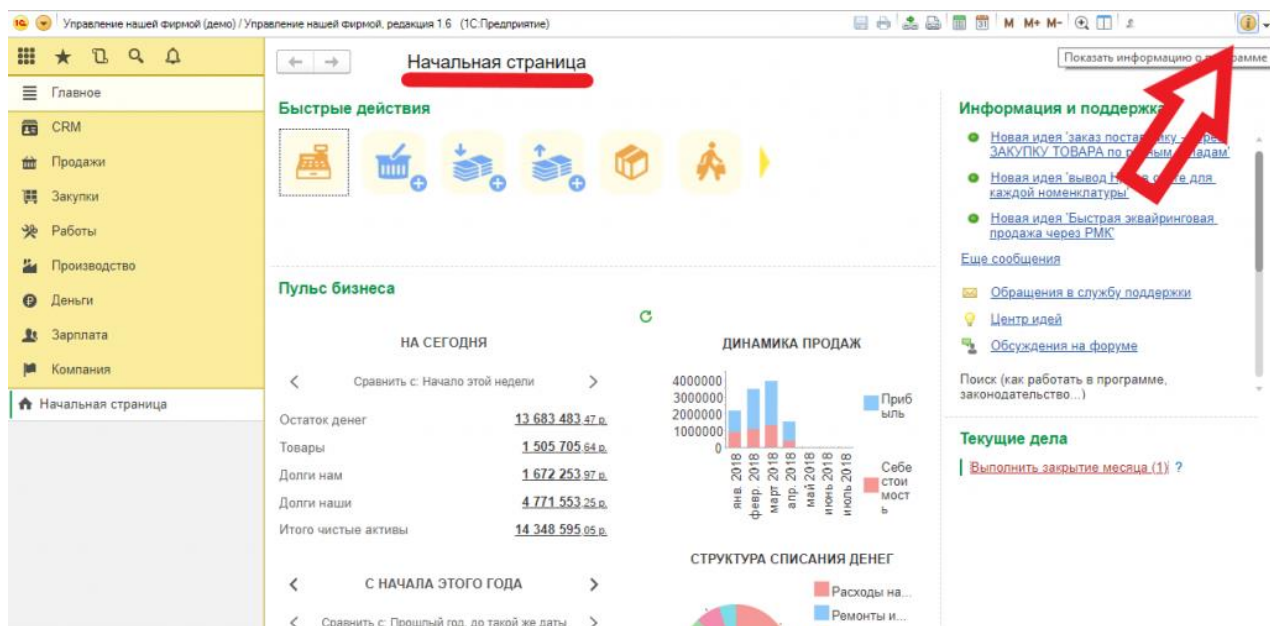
Управление нашей фирмой (демо) / Управление нашей фирмой, редакция 1.6 (1С:Предприятие)

M M+ M-

Показать информацию о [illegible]грамме

Главное
CRM
Продажи
Закупки
Работы
Производство
Деньги
Зарплата
Компания
Начальная страница

Начальная страница

Быстрые действия

Пульс бизнеса

НА СЕГОДНЯ

Сравнить с: Начало этой недели

| | |
|---|---|
| Остаток денег | 13 683 483 47 р. |
| Товары | 1 505 705 64 р. |
| Долги нам | 1 672 253 97 р. |
| Долги наши | 4 771 553 25 р. |
| Итого чистые активы | 14 348 595 05 р. |

С НАЧАЛА ЭТОГО ГОДА

Сравнить с: Прошлый год, до такой же даты

ДИНАМИКА ПРОДАЖ

4000000
3000000
2000000
1000000
0

янв. 2018
февр. 2018
март 2018
апр. 2018
май 2018
июнь 2018
июль 2018

Прибыль
Себестоимость

СТРУКТУРА СПИСАНИЯ ДЕНЕГ

Расходы на...
Ремонты и...

Информация и поддержка

Новая идея 'заказ постав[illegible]ку - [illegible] ЗАКУПКУ ТОВАРА по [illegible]ым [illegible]дам'

Новая идея 'вывод Н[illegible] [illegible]е для каждой номенклатуры'

Новая идея 'Быстрая эквайринговая продажа через РМК'

Еще сообщения

Обращения в службу поддержки

Центр идей

Обсуждения на форуме

Поиск (как работать в программе, законодательство...)

Текущие дела

Выполнить закрытие месяца (1) ?